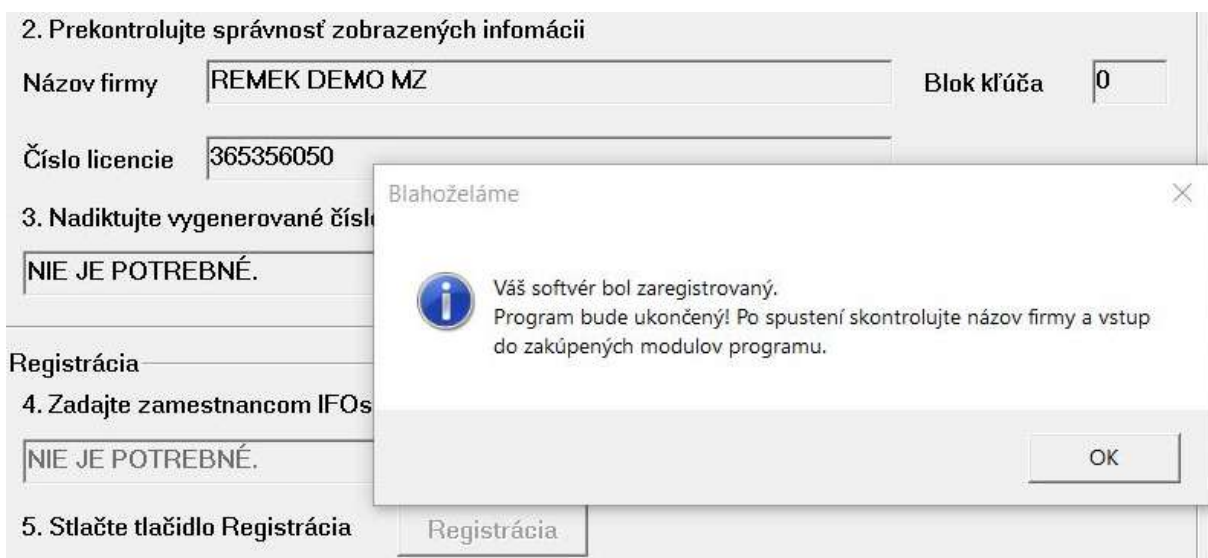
2. Prekontrolujte správnosť zobrazených infomácii

Názov firmy REMEK DEMO MZ

Blok kľúča 0

Číslo licencie 365356050

3. Nadiktujte vygenerované čísl

NIE JE POTREBNÉ.

Registrácia

4. Zadajte zamestnancom IFOs

NIE JE POTREBNÉ.

5. Stlačte tlačidlo Registrácia

Registrácia

Blahoželáme

Váš softvér bol zaregistrovaný.
Program bude ukončený! Po spustení skontrolujte názov firmy a vstup do zakúpených modulov programu.

OK